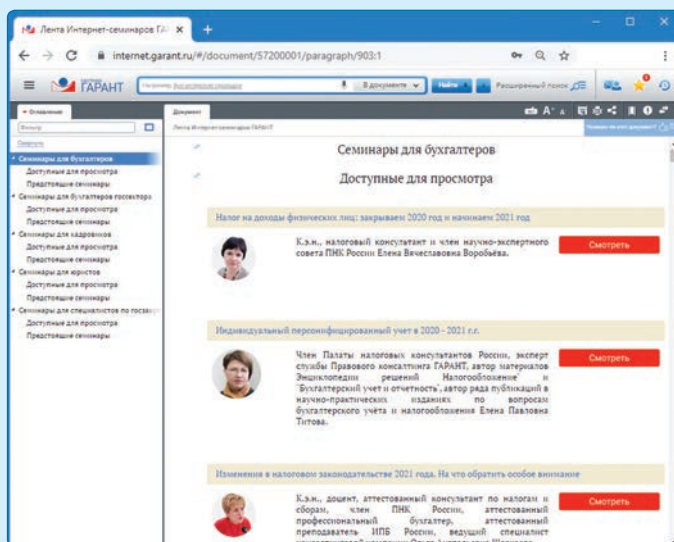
Лента Интернет-семинаров ГАР ×

internet.garant.ru/#/document/57200001/paragraph/903:1

ГАРАНТ

В документе

Найти

Расширенный поиск

Оглавление

Документ

Лента Интернет-семинаров ГАРАНТ

Фильтр

Свернуть

Семинары для бухгалтеров

Доступные для просмотра

Предстоящие семинары

Семинары для бухгалтеров госсектора

Доступные для просмотра

Предстоящие семинары

Семинары для кадровиков

Доступные для просмотра

Предстоящие семинары

Семинары для юристов

Доступные для просмотра

Предстоящие семинары

Семинары для специалистов по госзак

Доступные для просмотра

Предстоящие семинары

Семинары для бухгалтеров

Доступные для просмотра

Налог на доходы физических лиц: закрываем 2020 год и начинаем 2021 год

К.э.н., налоговый консультант и член научно-экспертного совета ПНК России Елена Вячеславовна Воробьёва.

Смотреть

Индивидуальный персонифицированный учет в 2020 - 2021 г.г.

Член Палаты налоговых консультантов России, эксперт службы Правового консалтинга ГАРАНТ, автор материалов Энциклопедии решений Налогообложение и Бухгалтерский учет и отчетность, автор ряда публикаций в научно-практических изданиях по вопросам бухгалтерского учёта и налогообложения Елена Павловна Титова.

Смотреть

Изменения в налоговом законодательстве 2021 года. На что обратить особое внимание

К.э.н., доцент, аттестованный консультант по налогам и сборам, член ПНК России, аттестованный профессиональный бухгалтер, аттестованный преподаватель ИПБ России, ведущий специалист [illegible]

Смотреть